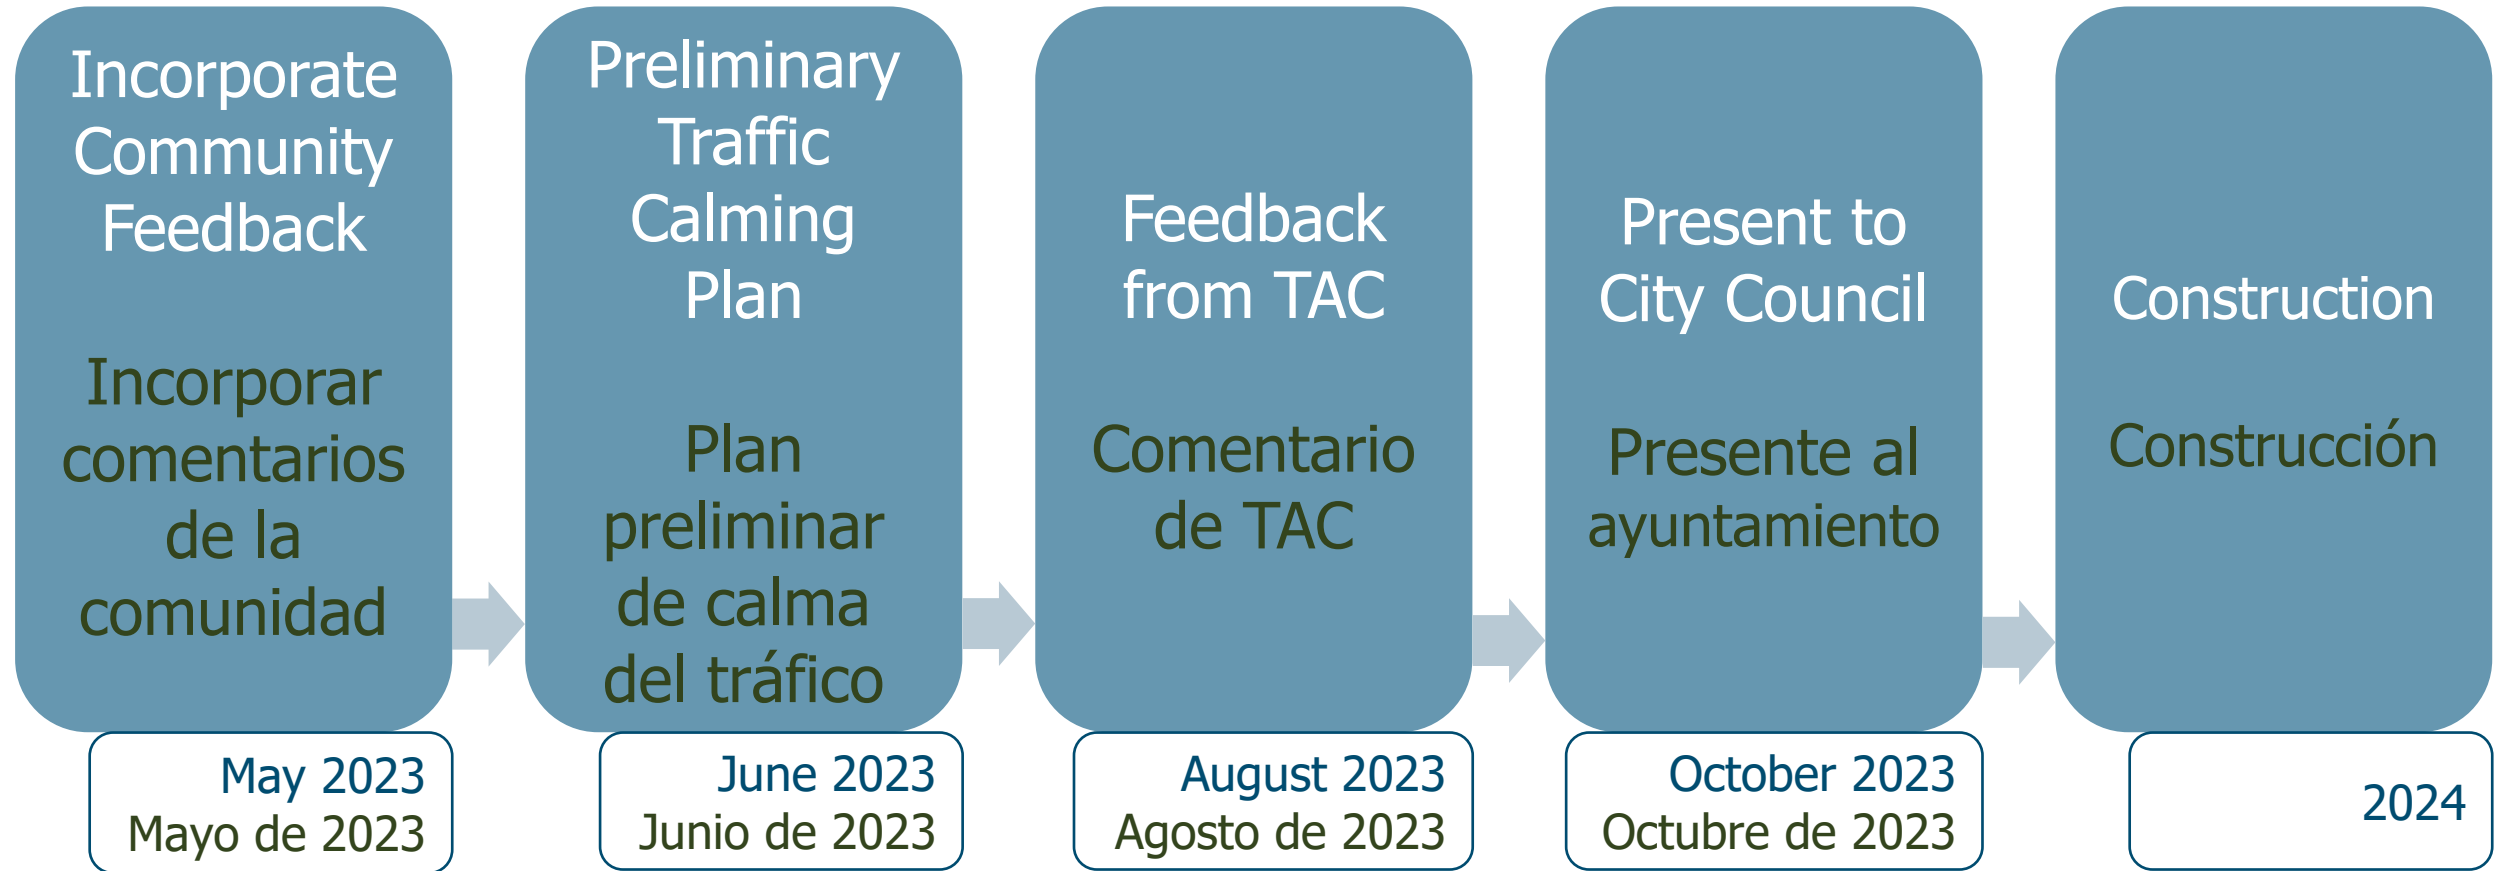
Incorporate Community Feedback

Incorporar comentarios de la comunidad

May 2023
Mayo de 2023

Preliminary Traffic Calming Plan

Plan preliminar de calma del tráfico

June 2023
Junio de 2023

Feedback from TAC

Comentario de TAC

August 2023
Agosto de 2023

Present to City Council

Presente al ayuntamiento

October 2023
Octubre de 2023

Construction

Construcción

2024